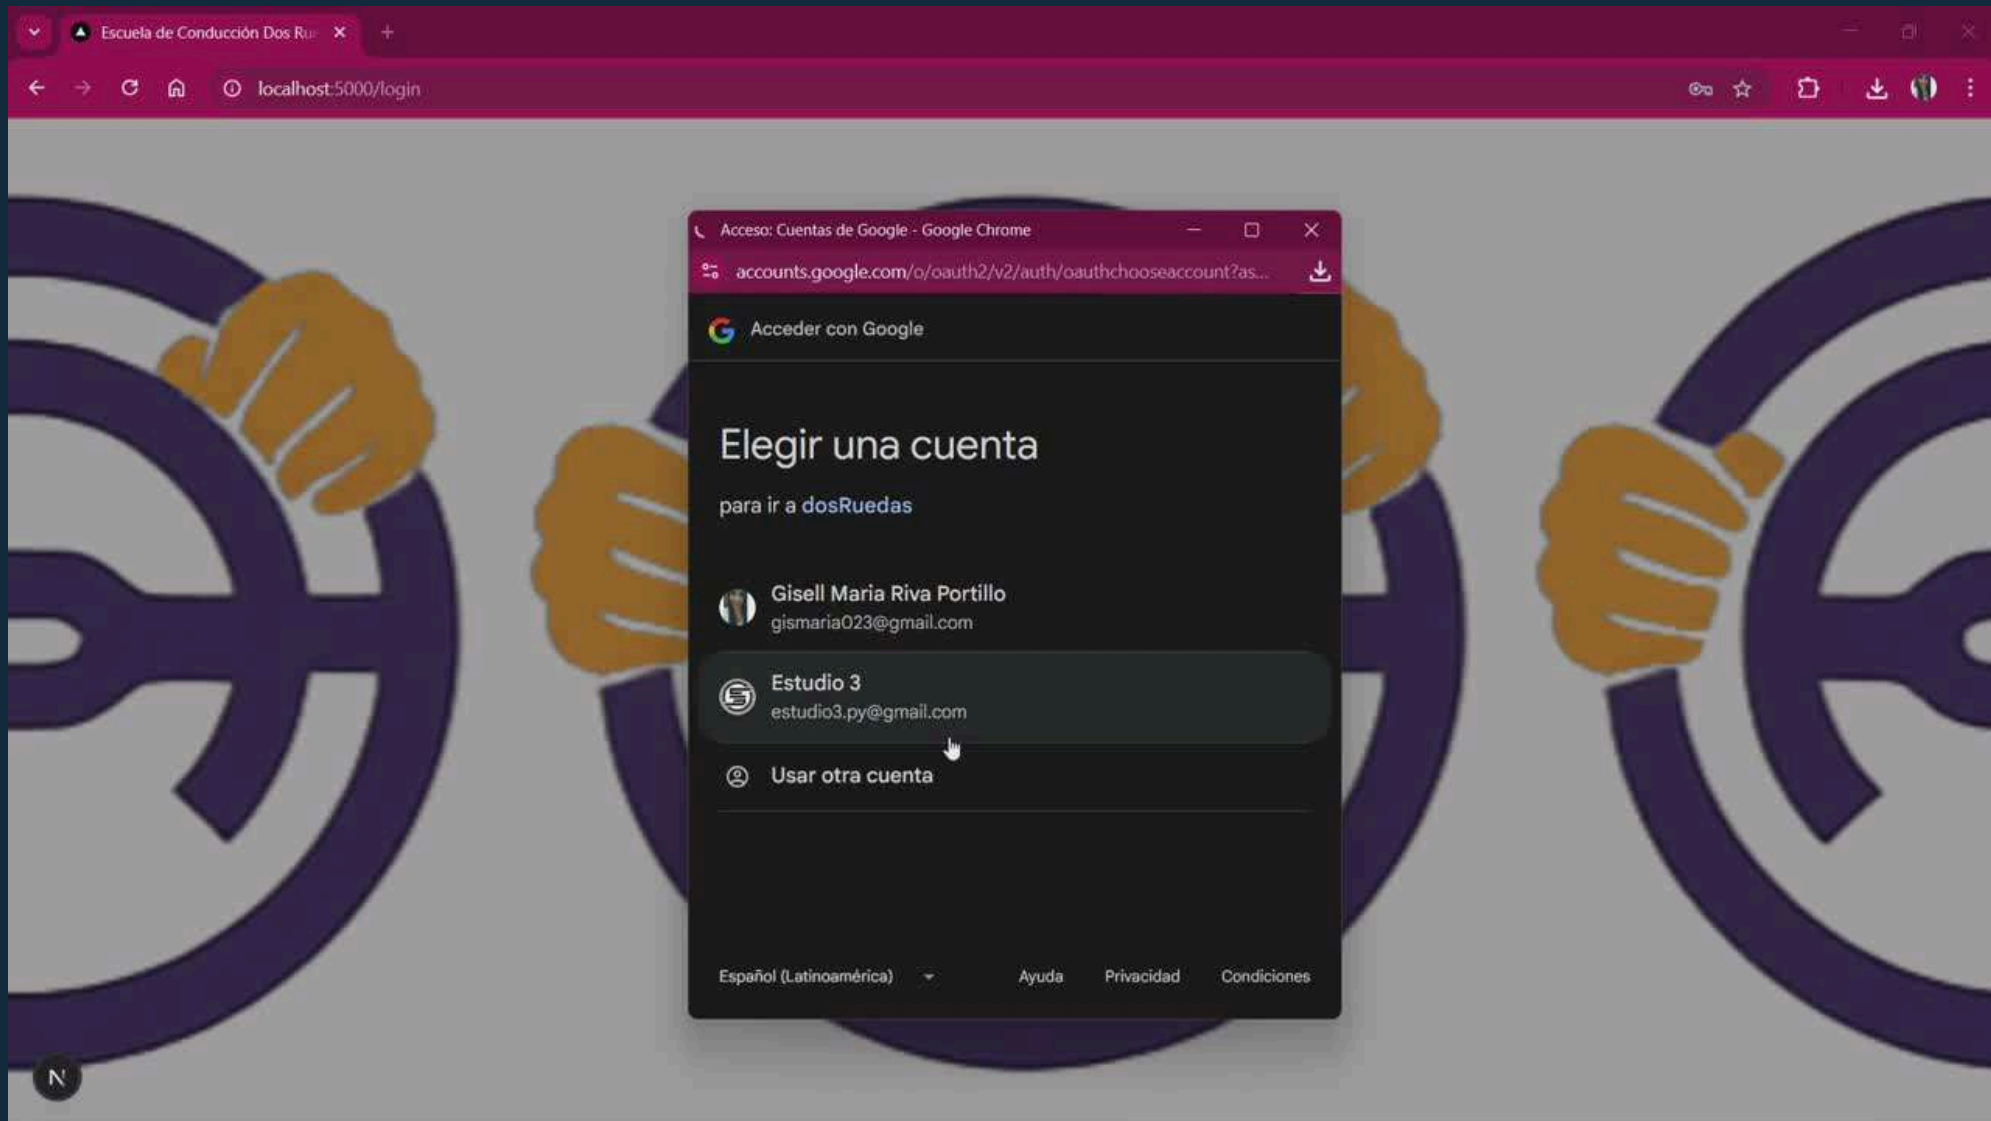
Escuela de Conducción Dos Ru

localhost:5000/login

Acceso: Cuentas de Google - Google Chrome

accounts.google.com/o/oauth2/v2/auth/oauthchooseaccount?as...

Acceder con Google

Elegir una cuenta

para ir a dosRuedas

Gisell Maria Riva Portillo
gismaria023@gmail.com

Estudio 3
estudio3.py@gmail.com

Usar otra cuenta

Español (Latinoamérica)

Ayuda

Privacidad

Condiciones

N